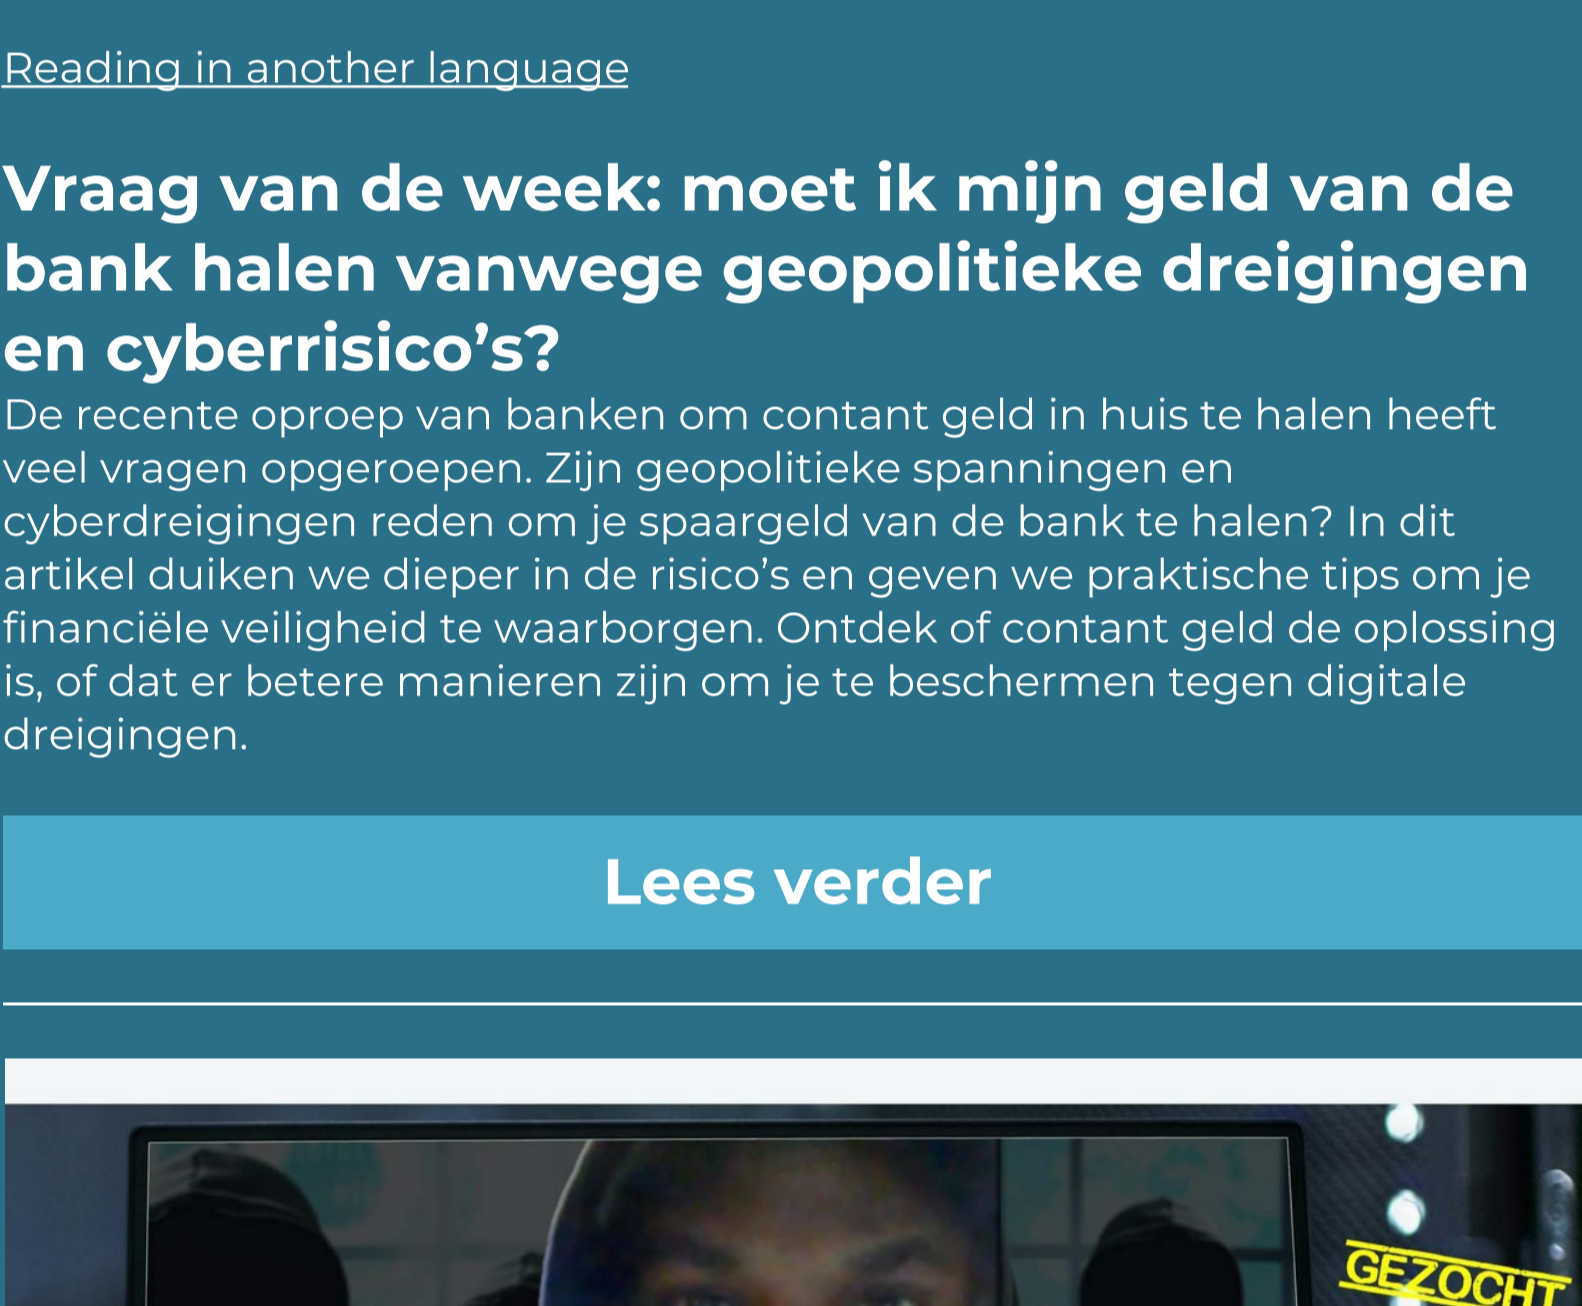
Reading in another language

Vraag van de week: moet ik mijn geld van de bank halen vanwege geopolitieke dreigingen en cyberrisico’s?

De recente oproep van banken om contant geld in huis te halen heeft veel vragen opgeroepen. Zijn geopolitieke spanningen en cyberdreigingen reden om je spaargeld van de bank te halen? In dit artikel duiken we dieper in de risico’s en geven we praktische tips om je financiële veiligheid te waarborgen. Ontdek of contant geld de oplossing is, of dat er betere manieren zijn om je te beschermen tegen digitale dreigingen.

Lees verder

GEZOCHT